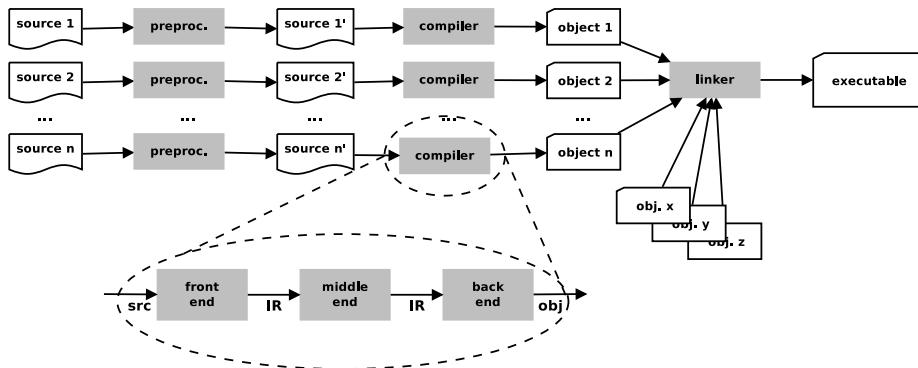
source 1
preproc.
source 1'
compiler
object 1

source 2
preproc.
source 2'
compiler
object 2

...
...
...
...
...

source n
preproc.
source n'
compiler
object n

linker
executable

obj. x
obj. y
obj. z

src
front end
IR
middle end
IR
back end
obj